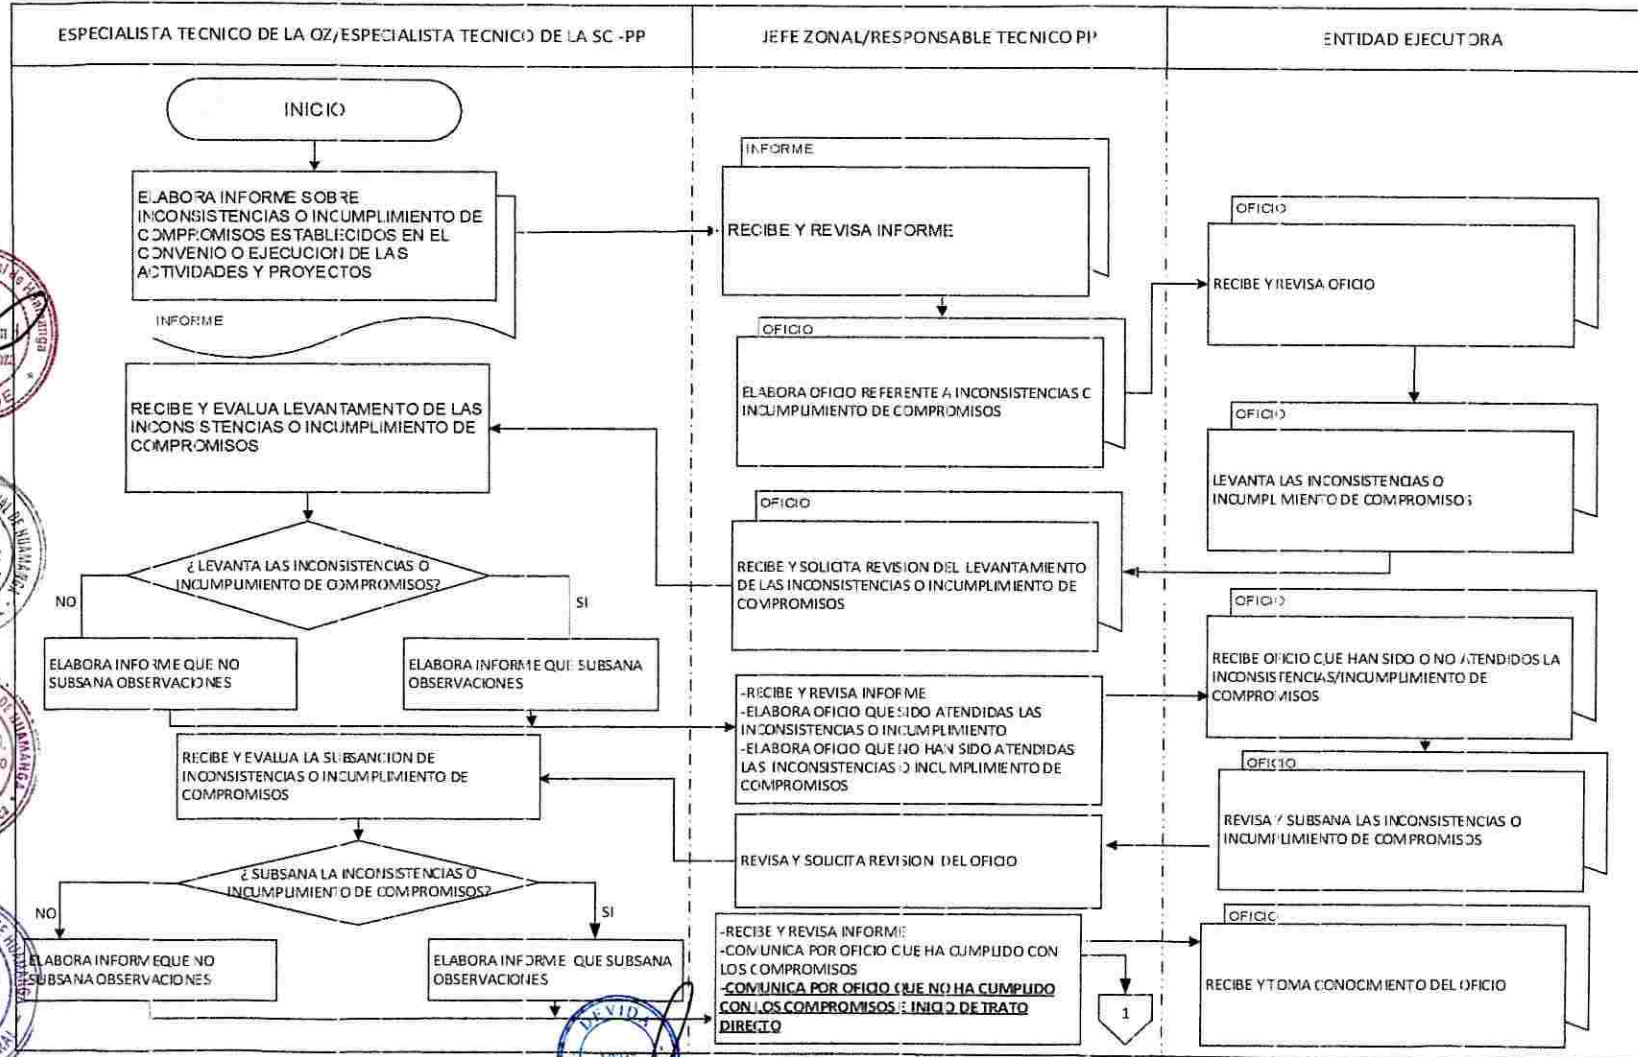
ESPECIALISTA TECNICO DE LA OZ/ESPECIALISTA TECNICO DE LA SC -PP

JEFE ZONAL/RESPONSABLE TECNICO PP

ENTIDAD EJECUTORA

INICIO

ELABORA INFORME SOBRE INCONSISTENCIAS O INCUMPLIMIENTO DE COMPROMISOS ESTABLECIDOS EN EL CONVENIO O EJECUCION DE LAS ACTIVIDADES Y PROYECTOS

INFORME

INFORME

RECIBE Y REVISA INFORME

OFICIO

RECIBE Y REVISA OFICIO

OFICIO

ELABORA OFICIO REFERENTE A INCONSISTENCIAS O INCUMPLIMIENTO DE COMPROMISOS

RECIBE Y EVALUA LEVANTAMENTO DE LAS INCONSISTENCIAS O INCUMPLIMIENTO DE COMPROMISOS

OFICIO

LEVANTA LAS INCONSISTENCIAS O INCUMPLIMIENTO DE COMPROMISOS

OFICIO

RECIBE Y SOLICITA REVISION DEL LEVANTAMIENTO DE LAS INCONSISTENCIAS O INCUMPLIMIENTO DE COMPROMISOS

¿LEVANTA LAS INCONSISTENCIAS O INCUMPLIMIENTO DE COMPROMISOS?

NO

SI

OFICIO

ELABORA INFORME QUE NO SUBSANA OBSERVACIONES

ELABORA INFORME QUE SUBSANA OBSERVACIONES

RECIBE OFICIO QUE HAN SIDO O NO ATENDIDOS LA INCONSISTENCIAS/INCUMPLIMIENTO DE COMPROMISOS

-RECIBE Y REVISA INFORME
-ELABORA OFICIO QUE SIDO ATENDIDAS LAS INCONSISTENCIAS O INCUMPLIMIENTO
-ELABORA OFICIO QUE NO HAN SIDO ATENDIDAS LAS INCONSISTENCIAS O INCUMPLIMIENTO DE COMPROMISOS

RECIBE Y EVALUA LA SUBSANCION DE INCONSISTENCIAS O INCUMPLIMIENTO DE COMPROMISOS

OFICIO

REVISA Y SUBSANA LAS INCONSISTENCIAS O INCUMPLIMIENTO DE COMPROMISOS

REVISA Y SOLICITA REVISION DEL OFICIO

¿SUBSANA LA INCONSISTENCIAS O INCUMPLIMIENTO DE COMPROMISOS?

NO

SI

OFICIO

ELABORA INFORME QUE NO SUBSANA OBSERVACIONES

ELABORA INFORME QUE SUBSANA OBSERVACIONES

-RECIBE Y REVISA INFORME
-COMUNICA POR OFICIO QUE HA CUMPLIDO CON LOS COMPROMISOS
-COMUNICA POR OFICIO QUE NO HA CUMPLIDO CON LOS COMPROMISOS E INICIO DE TRATO DIRECTO

RECIBE Y TOMA CONOCIMIENTO DEL OFICIO

1